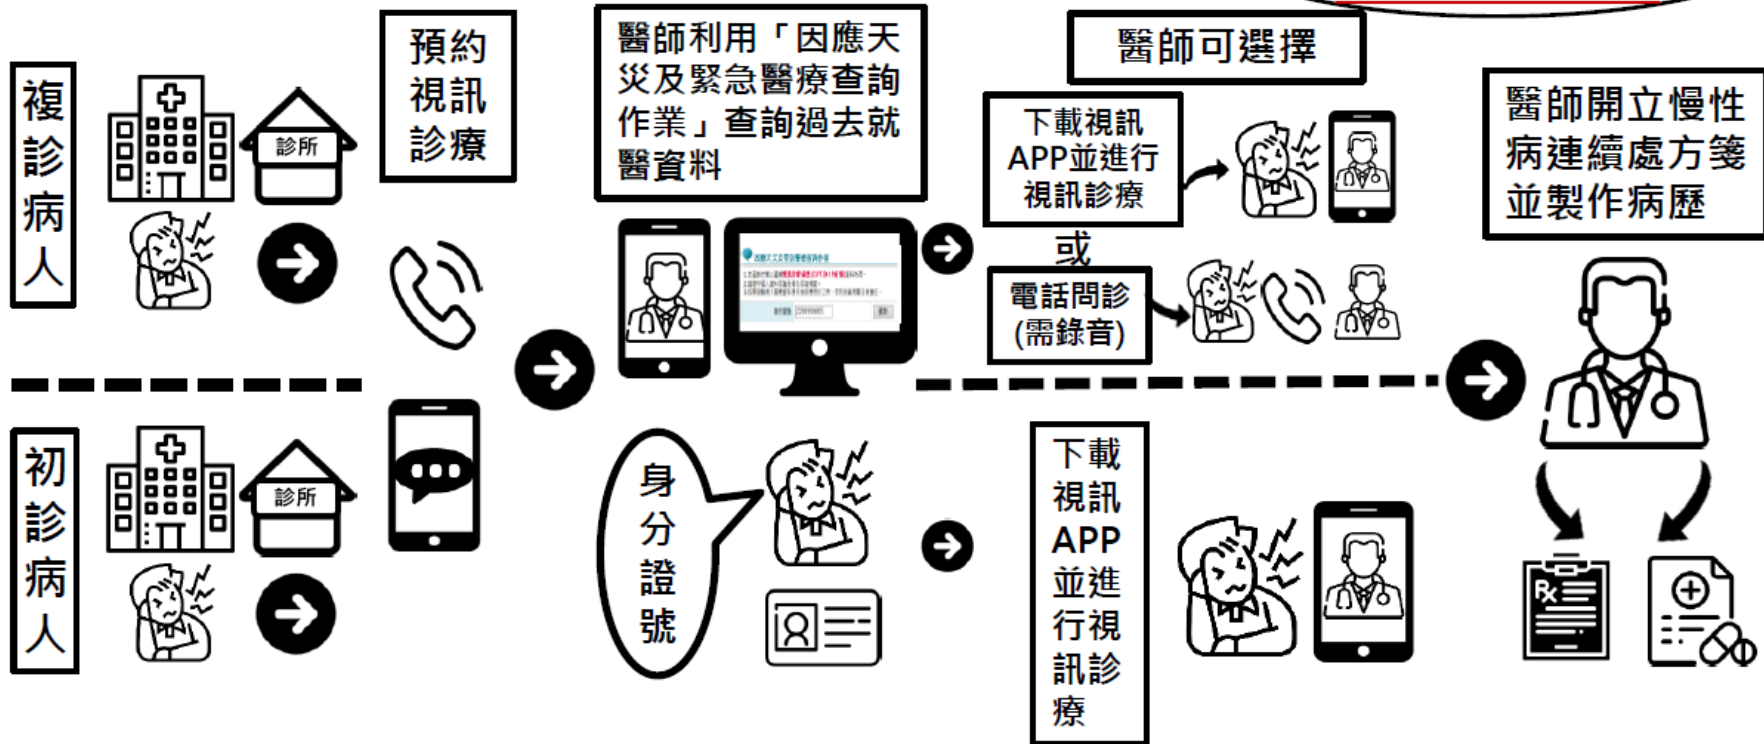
複診病人

診所

預約視訊診療

醫師利用「因應天災及緊急醫療查詢作業」查詢過去就醫資料

醫師可選擇

下載視訊APP並進行視訊診療

或

電話問診(需錄音)

醫師開立慢性病連續處方箋並製作病歷

初診病人

診所

身分證號

下載視訊APP並進行視訊診療